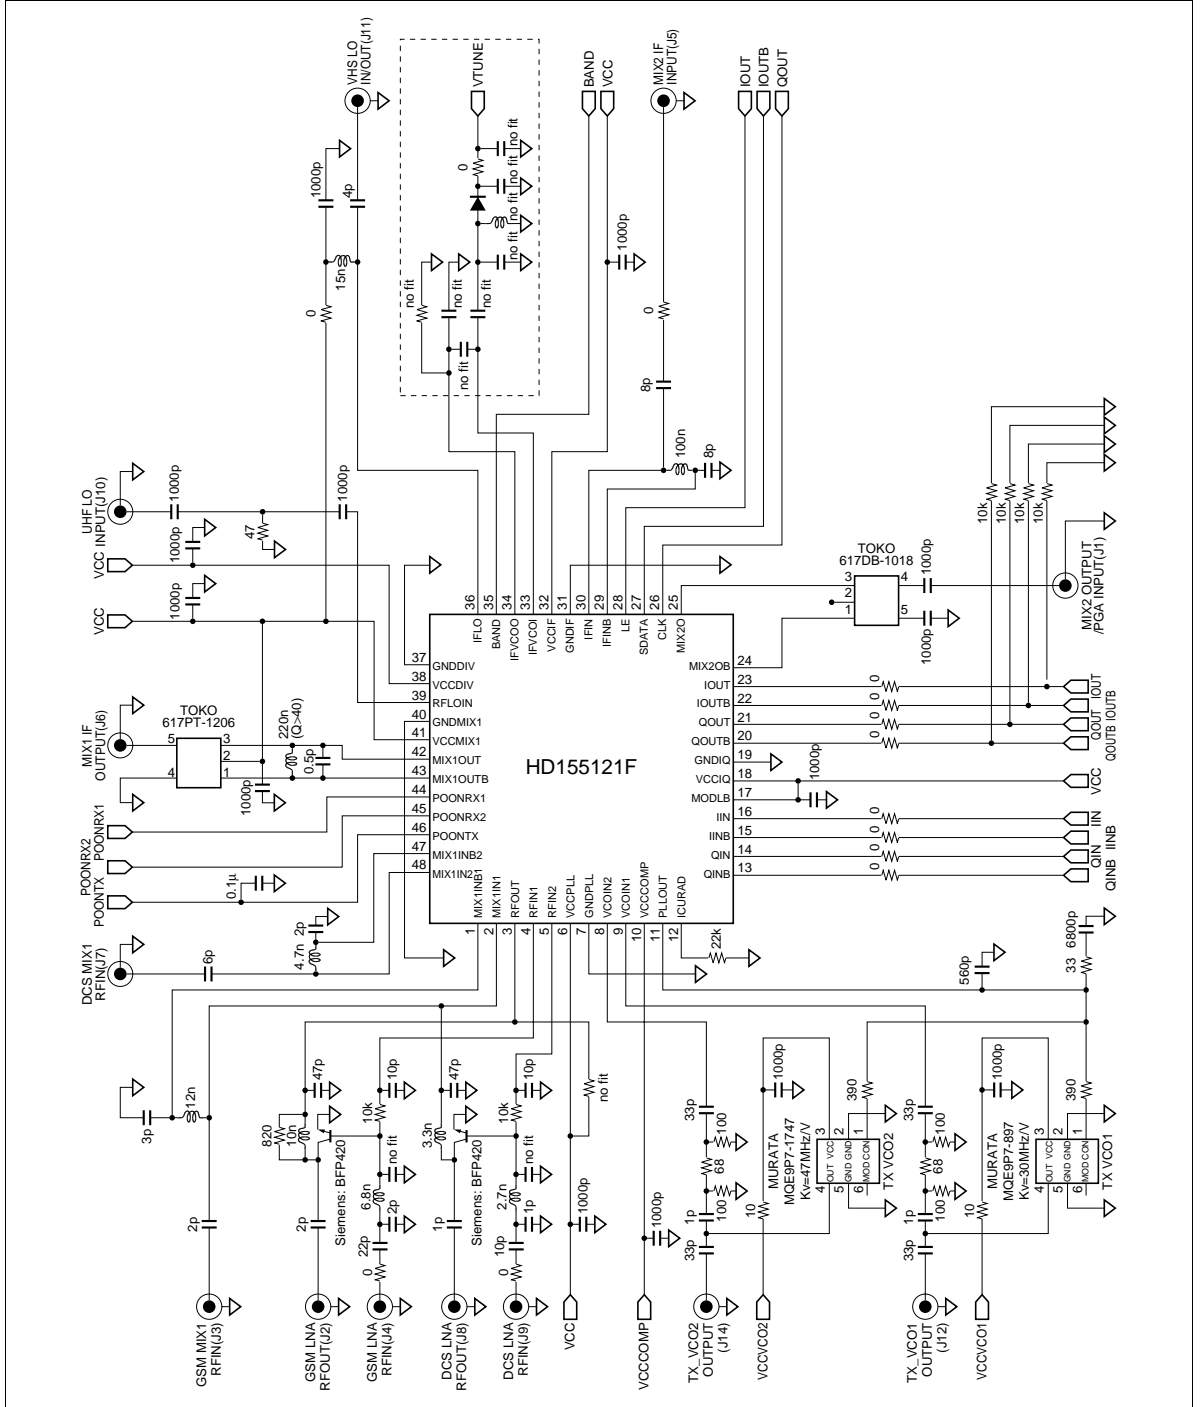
VHS LO IN/OUT(J11)

VTUNE

BAND

VCC

MIX2 IF INPUT(J5)

IOUT

IOUTB

QOUT

1000p

4p

15n

0

no fit

0

no fit

no fit

no fit

no fit

no fit

no fit

no fit

no fit

1000p

0

8p

100n

8p

UHF LO INPUT(J10)

1000p

1000p

47

VCC

1000p

VCC

1000p

10k

10k

10k

10k

TOKO 617DB-1018

1000p

MIX2 OUTPUT /PGA INPUT(J1)

1000p

3

4

2

1

5

36 IFLO

35 BAND

34 IFVCOO

33 IFVCOI

32 VCCIF

31 GNDIF

30 IFIN

29 IFINB

28 LE

27 SDATA

26 CLK

25 MIX2O

37 GNDDIV

38 VCCDIV

39 RFLOIN

40 GNDMIX1

41 VCCMIX1

42 MIX1OUT

43 MIX1OUTB

44 POONRX1

45 POONRX2

46 POONTX

47 MIX1INB2

48 MIX1IN2

MIX2OB 24

IOUT 23

IOUTB 22

QOUT 21

QOUTB 20

GNDIQ 19

VCCIQ 18

MODLB 17

IIN 16

IINB 15

QIN 14

QINB 13

HD155121F

1 MIX1INB1

2 MIX1IN1

3 RFOUT

4 RFIN1

5 RFIN2

6 VCCPLL

7 GNDPLL

8 VCOIN2

9 VCOIN1

10 VCCCOMP

11 PLLOUT

12 ICURAD

0

0

0

0

IOUT

IOUTB

QOUT

QOUTB

1000p

VCC

0

0

0

0

IIN

IINB

QIN

QINB

MIX1 IF OUTPUT(J6)

TOKO 617PT-1206

5

3

2

4

1

220n (Q>40)

0.5p

1000p

POONRX1

POONRX2

POONTX

0.1µ

2p

4.7n

DCS MIX1 RFIN(J7)

6p

22k

6800p

33

560p

3p

12n

2p

47p

820

10n

Siemens: BFP420

10p

10k

no fit

6.8n

2p

2p

22p

0

47p

3.3n

Siemens: BFP420

10p

10k

no fit

2.7n

1p

1p

10p

0

no fit

1000p

1000p

33p

100

68

100

1p

33p

1000p

MURATA MQE9P7-1747 Kv=47MHz/V

10

390

3

2

1

OUT VCC

GND GND

MOD CON

4

5

6

TX VCO2

33p

100

68

100

1p

33p

1000p

MURATA MQE9P7-897 Kv=30MHz/V

10

390

3

2

1

OUT VCC

GND GND

MOD CON

4

5

6

TX VCO1

GSM MIX1 RFIN(J3)

GSM LNA RFOUT(J2)

GSM LNA RFIN(J4)

DCS LNA RFOUT(J8)

DCS LNA RFIN(J9)

VCC

VCCCOMP

TX_VCO2 OUTPUT (J14)

VCCVCO2

TX_VCO1 OUTPUT (J12)

VCCVCO1